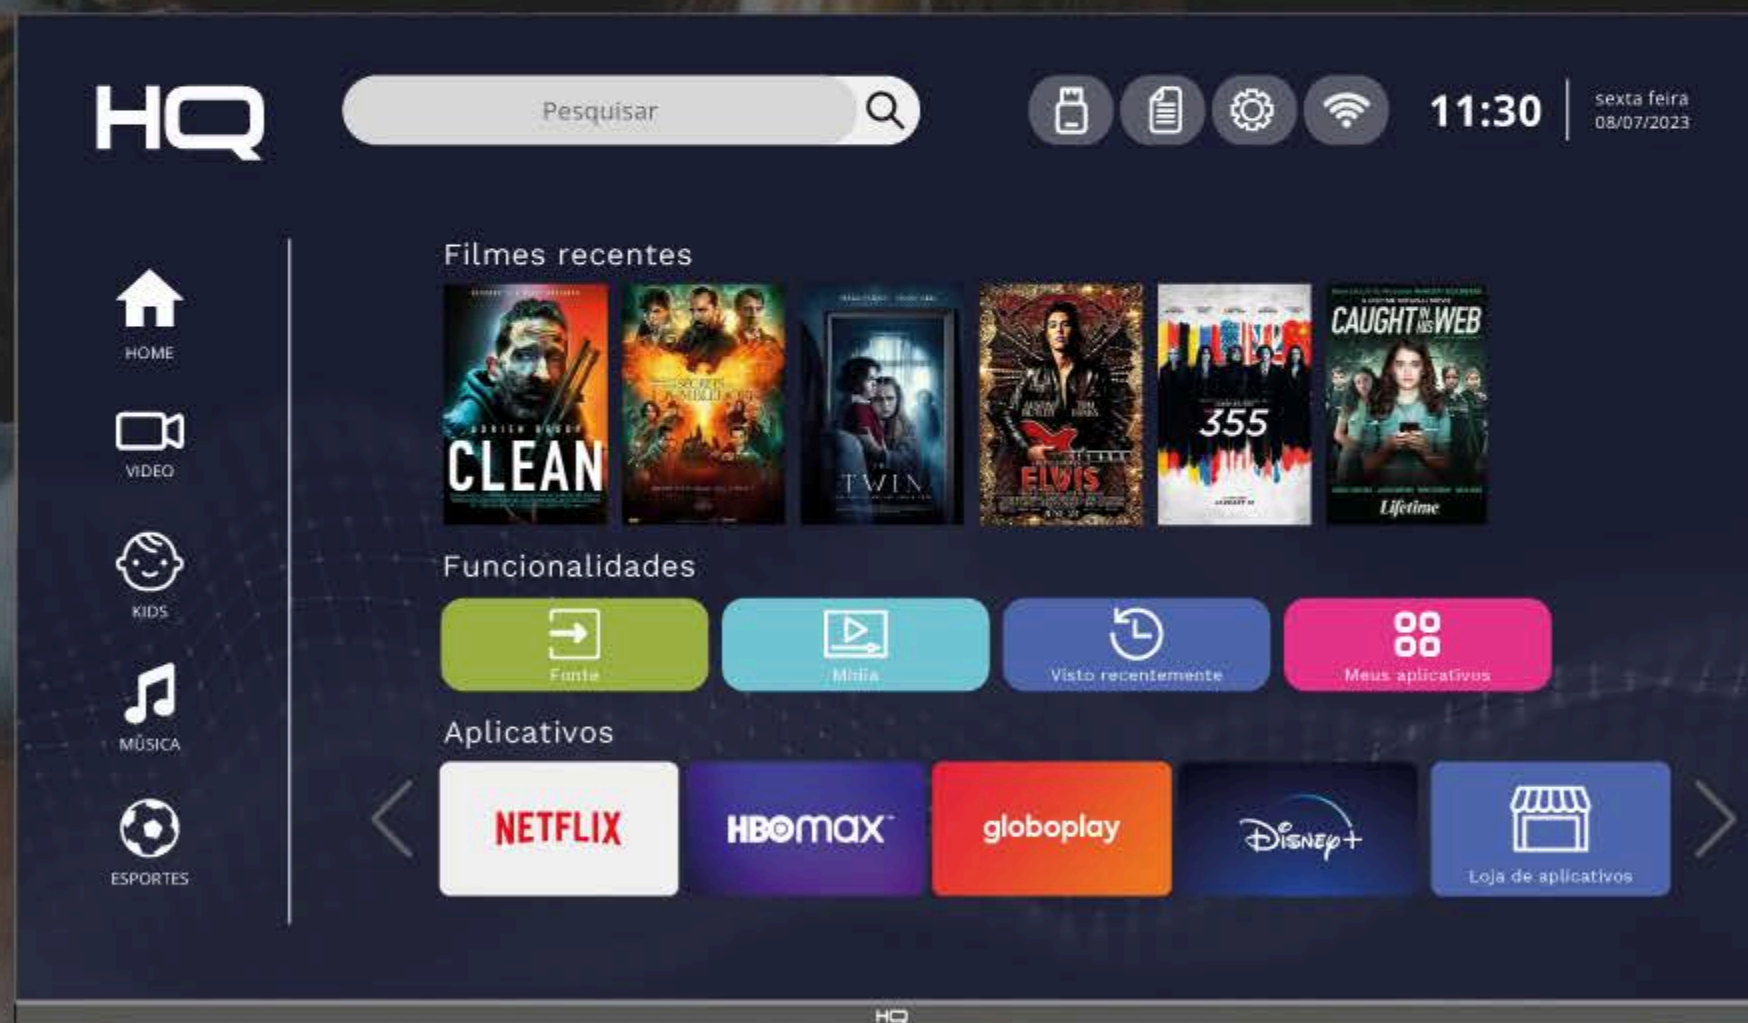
HQ

Pesquisar

11:30

sexta feira
08/07/2023

HOME

VIDEO

KIDS

MÚSICA

ESPORTES

Filmes recentes

CLEAN

TWIN

ELVIS

355

CAUGHT IN HIS WEB
Lifetime

Funcionalidades

Fonte

Mídia

Visto recentemente

Meus aplicativos

Aplicativos

NETFLIX

HBOmax

globoplay

Disney+

Loja de aplicativos

HQ